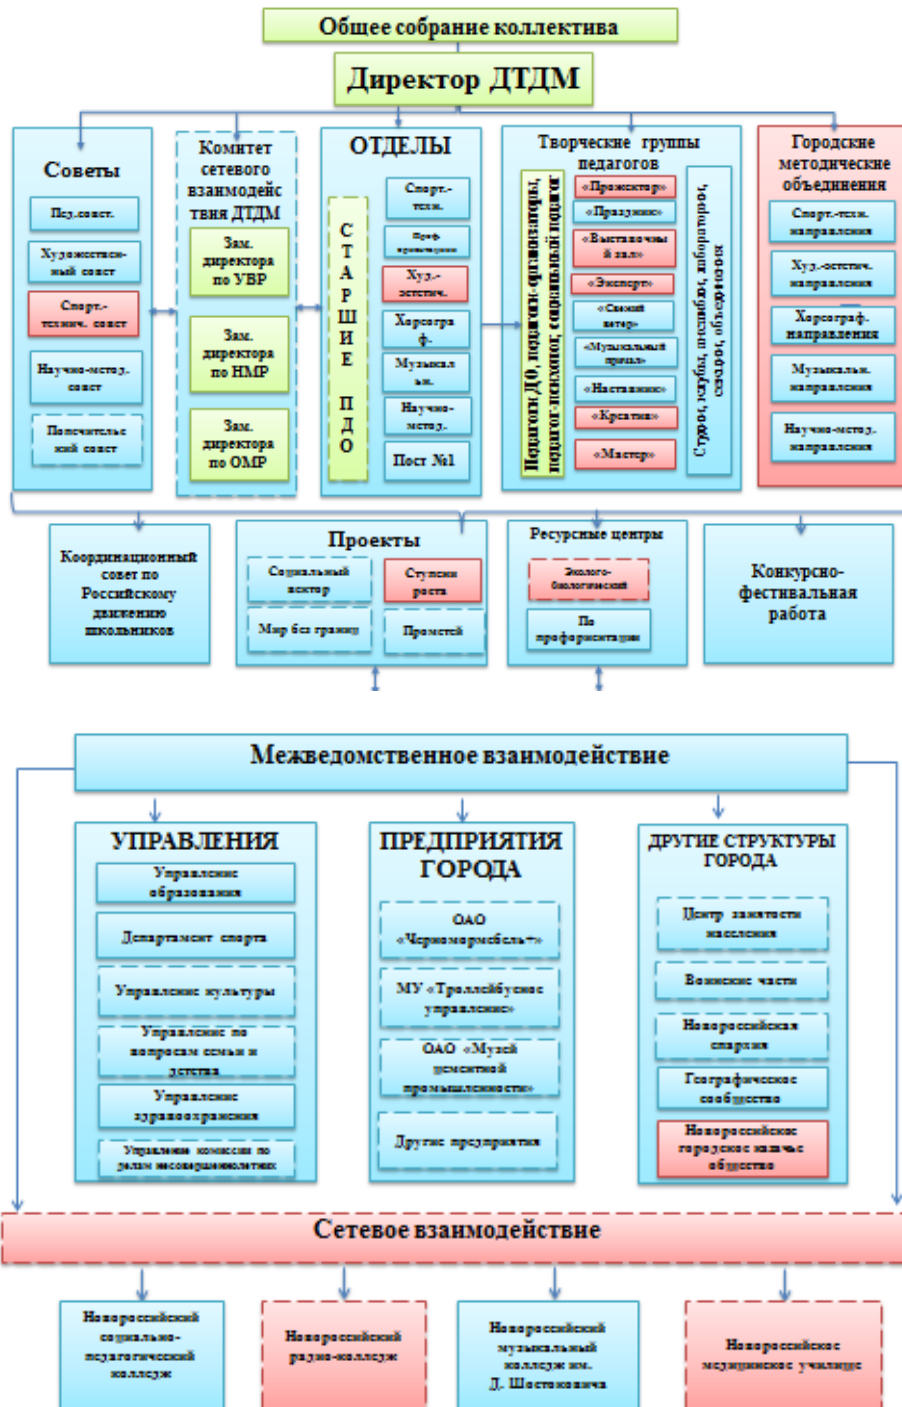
Общее собрание коллектива

Директор ДТДМ

Советы
Пед.совет.
Художественный совет
Спорт.-технич. совет
Научно-метод. совет
Попечительский совет

Комитет сетевого взаимодействия ДТДМ
Зам. директора по УВР
Зам. директора по НМР
Зам. директора по ОМР

ОТДЕЛЫ
СТАРШИЕ ПДО
Спорт.-техн.
Проф. ориентации
Худ.-эстетич.
Хореограф.
Музыкал.
Научно-метод.
Пост №1

Творческие группы педагогов
Педагоги ДО, педагоги-организаторы, педагог-психолог, социальный педагог
«Прожектор»
«Праздник»
«Выставочный зал»
«Эксперт»
«Свежий ветер»
«Музыкальный привал»
«Наставник»
«Креатив»
«Мастер»
Студии, клубы, ансамбли, лаборатории, секции, объединения

Городские методические объединения
Спорт.-техн. направления
Худ.-эстетич. направления
Хореограф. направления
Музыкальн. направления
Научно-метод. направления

Координационный совет по Российскому движению школьников

Проекты
Социальный вектор
Ступени роста
Мир без границ
Прометей

Ресурсные центры
Эколого-биологический
По профориентации

Конкурсно-фестивальная работа

Межведомственное взаимодействие

УПРАВЛЕНИЯ
Управление образования
Департамент спорта
Управление культуры
Управление по вопросам семьи и детства
Управление здравоохранения
Управление комиссии по делам несовершеннолетних

ПРЕДПРИЯТИЯ ГОРОДА
ОАО «Черноморрыбсбыт»
МУ «Троллейбусное управление»
ОАО «Музей цементной промышленности»
Другие предприятия

ДРУГИЕ СТРУКТУРЫ ГОРОДА
Центр занятости населения
Воинские части
Новороссийская епархия
Географическое сообщество
Новороссийское городское казачье общество

Сетевое взаимодействие

Новороссийский социально-педагогический колледж
Новороссийский радио-колледж
Новороссийский музыкальный колледж им. Д. Шостаковича
Новороссийское медицинское училище